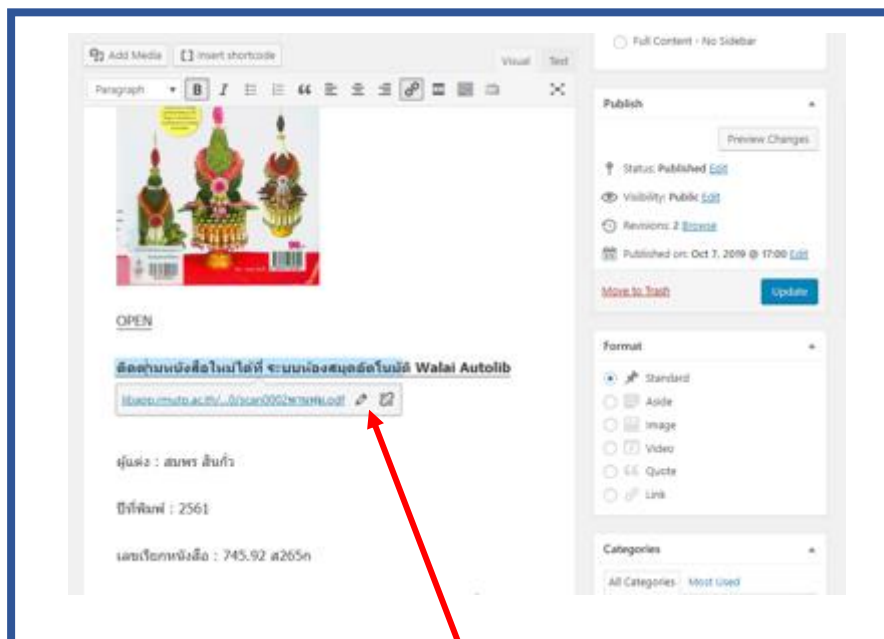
Add Media
Insert shortcode
Visual
Text
Paragraph

OPEN

ติดตามหนังสือใหม่ได้ที่ ระบบห้องสมุดอัตโนมัติ Walai Autolib

libapp.rmutp.ac.th/...0/scan0002พานพุ่ม.pdf

ผู้แต่ง : สมพร สินกั่ว

ปีที่พิมพ์ : 2561

เลขเรียกหนังสือ : 745.92 ส265ภ

Full Content - No Sidebar

Publish

Preview Changes

Status: Published Edit

Visibility: Public Edit

Revisions: 2 Browse

Published on: Oct 7, 2019 @ 17:00 Edit

Move to Trash

Update

Format

Standard

Aside

Image

Video

Quote

Link

Categories

All Categories

Most Used